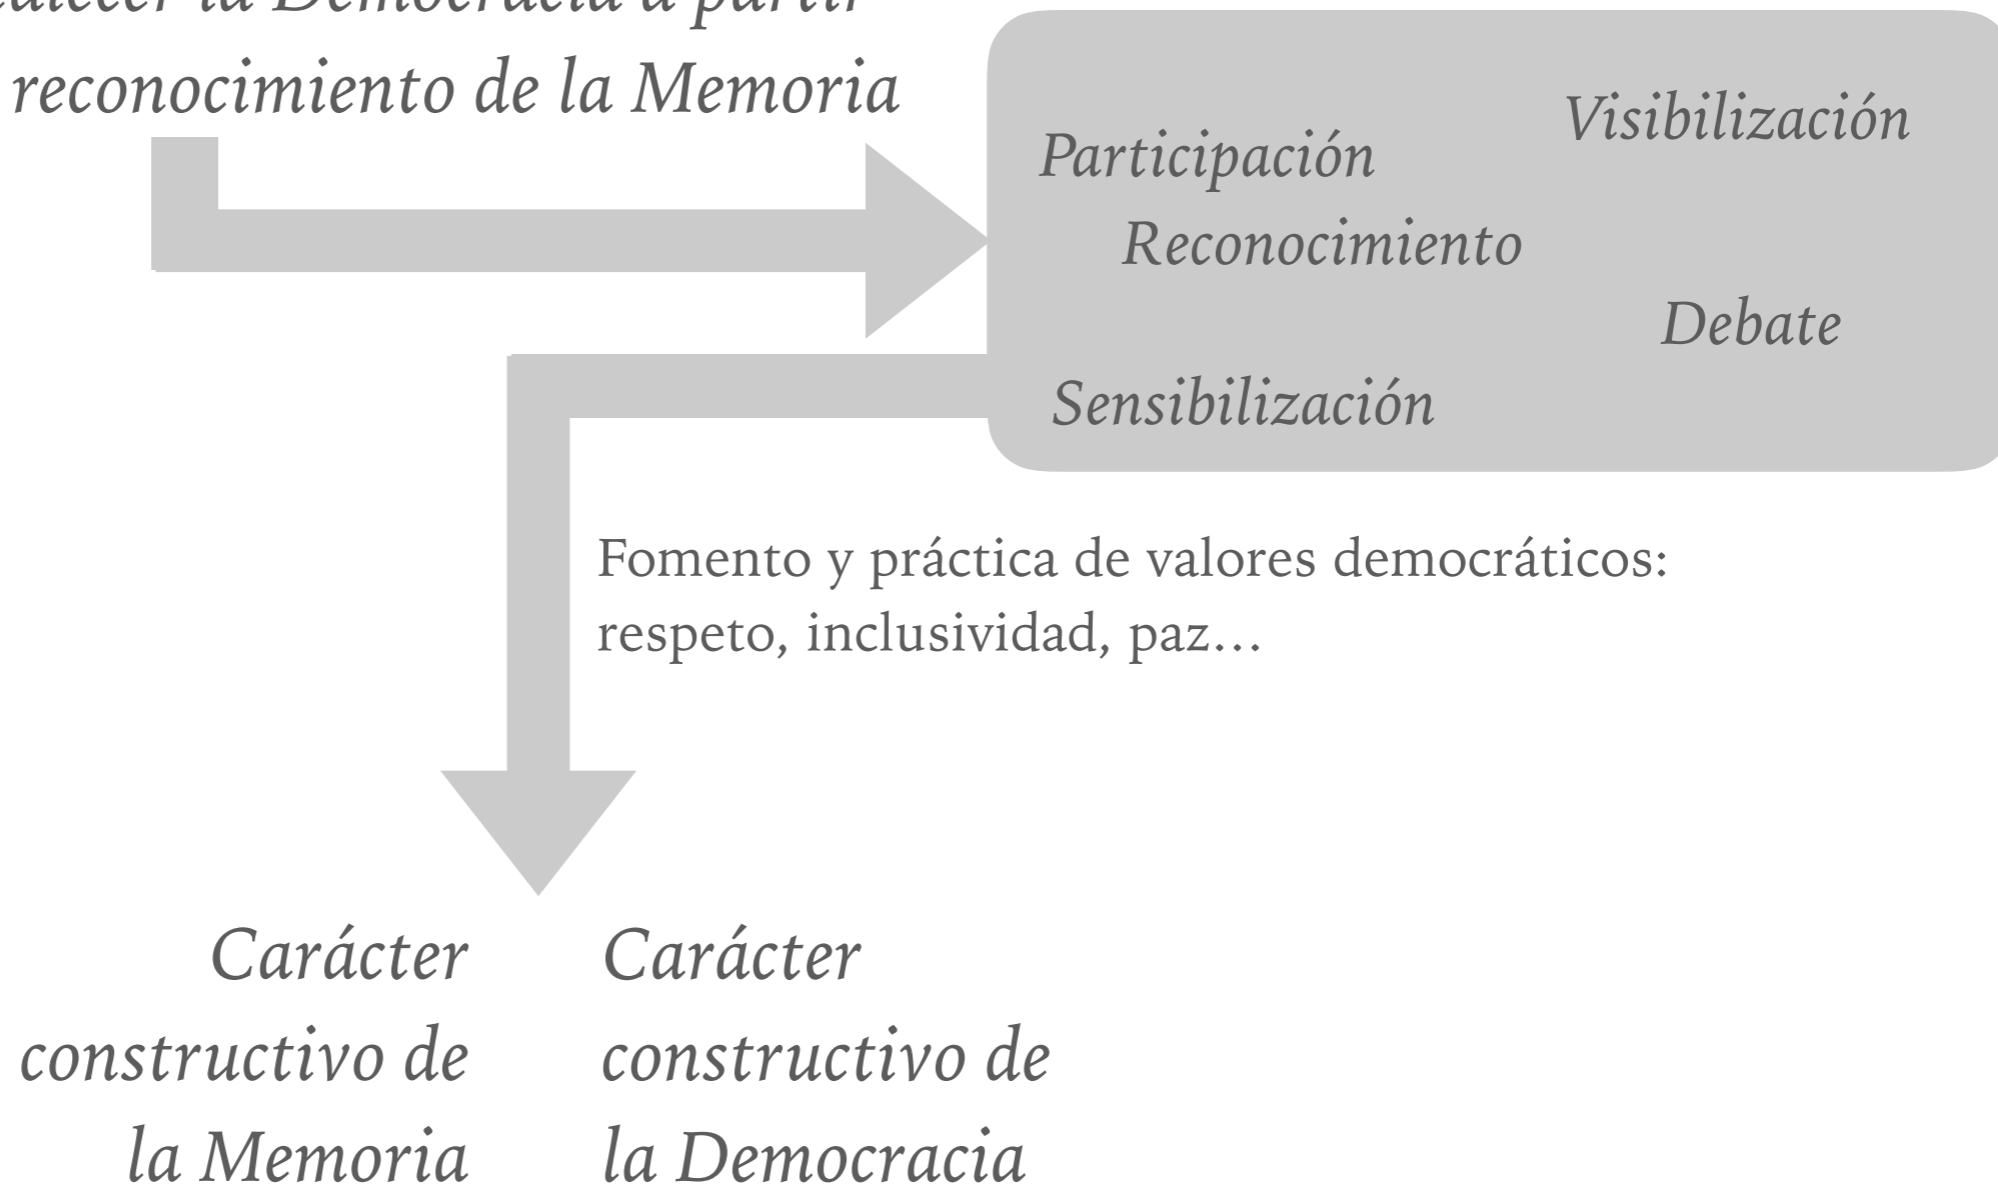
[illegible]alecer la Democracia a partir reconocimiento de la Memoria

Participación

Visibilización

Reconocimiento

Debate

Sensibilización

Fomento y práctica de valores democráticos: respeto, inclusividad, paz…

Carácter constructivo de la Memoria

Carácter constructivo de la Democracia